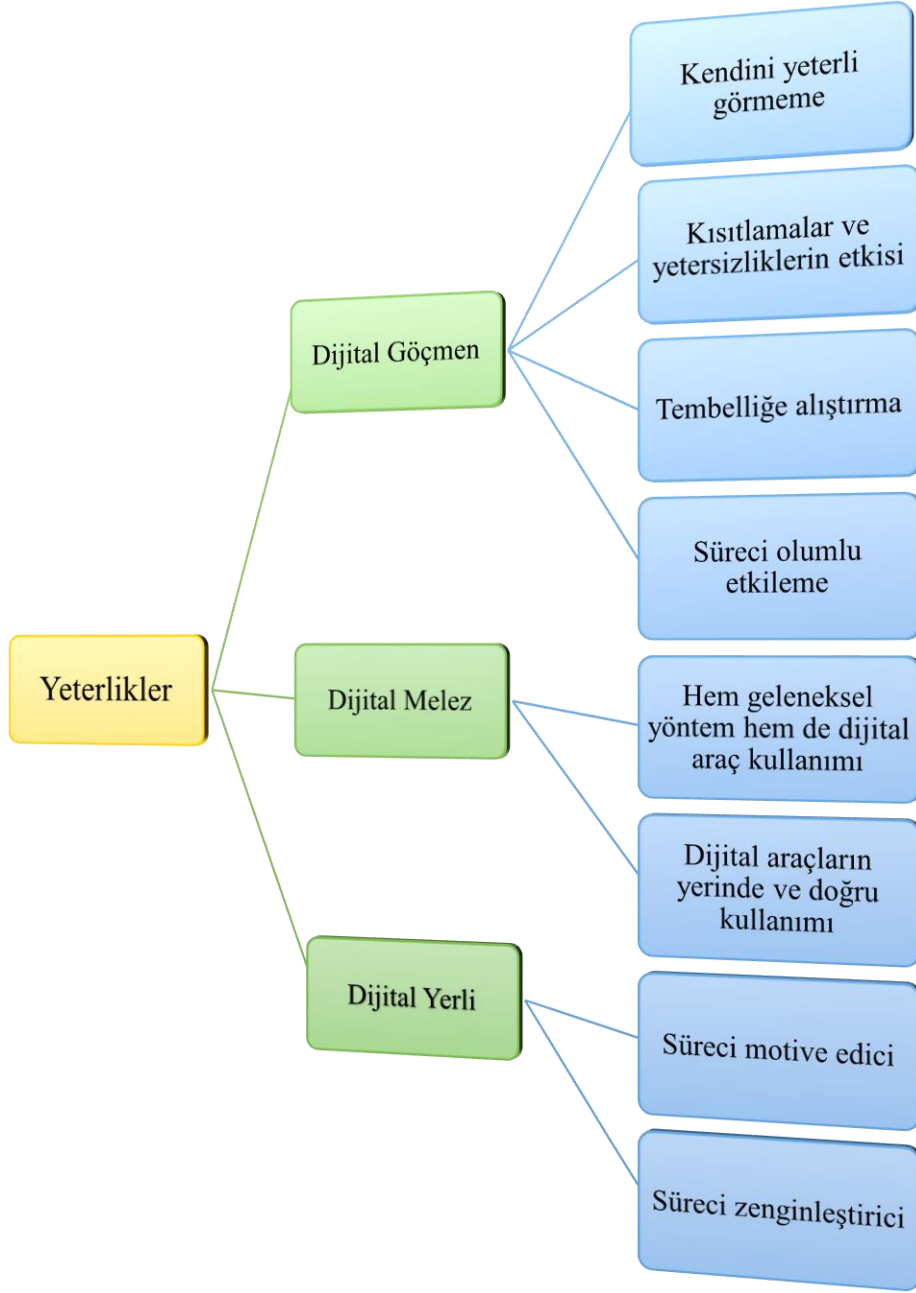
Yeterlikler

Dijital Göçmen

Kendini yeterli görmeme

Kısıtlamalar ve yetersizliklerin etkisi

Tembelliğe alıştırma

Süreci olumlu etkileme

Dijital Melez

Hem geleneksel yöntem hem de dijital araç kullanımı

Dijital araçların yerinde ve doğru kullanımı

Dijital Yerli

Süreci motive edici

Süreci zenginleştirici